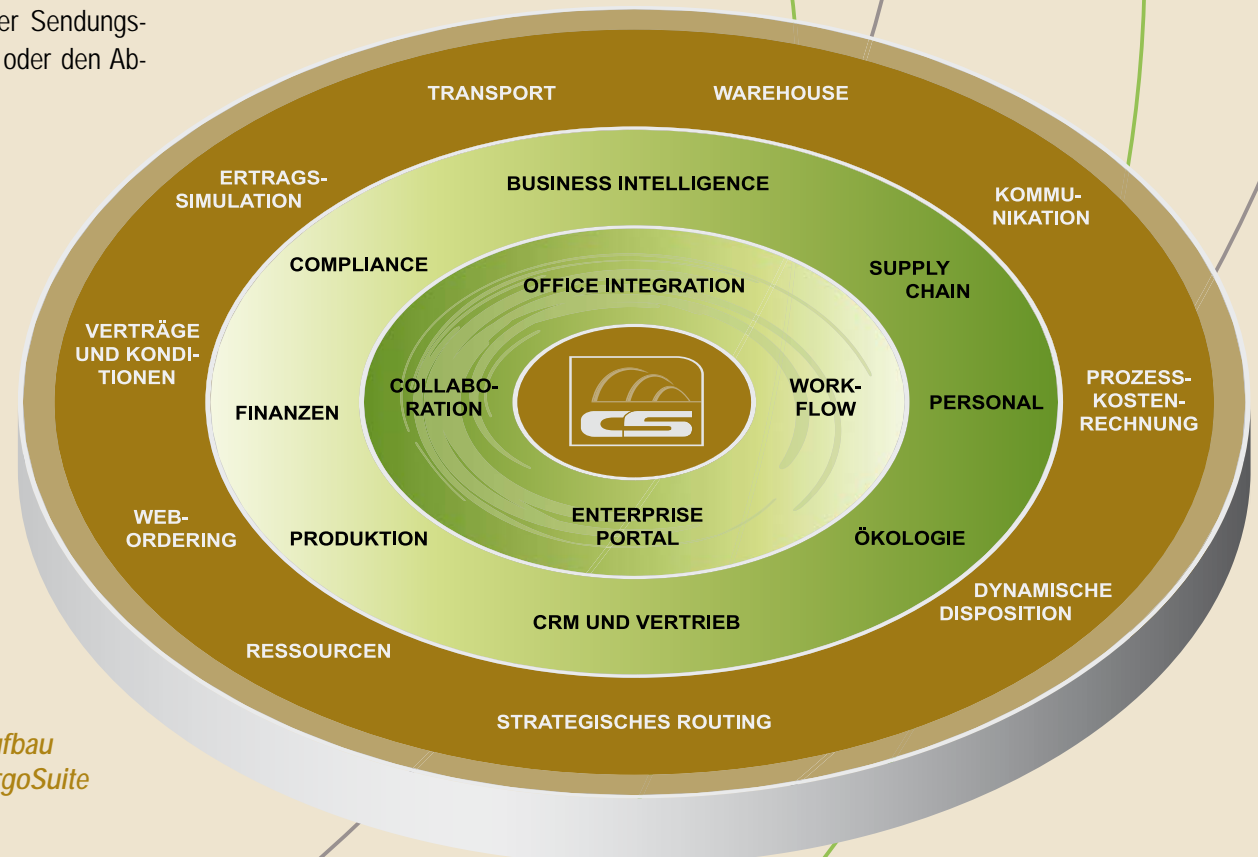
er Sendungs-
oder den Ab-

TRANSPORT
WAREHOUSE
ERTRAGS-SIMULATION
KOMMUNIKATION
BUSINESS INTELLIGENCE
COMPLIANCE
SUPPLY CHAIN
OFFICE INTEGRATION
VERTRÄGE UND KONDITIONEN
PROZESSKOSTENRECHNUNG
COLLABORATION
WORKFLOW
PERSONAL
FINANZEN
CS
ENTERPRISE PORTAL
WEB-ORDERING
PRODUKTION
ÖKOLOGIE
DYNAMISCHE DISPOSITION
CRM UND VERTRIEB
RESSOURCEN
STRATEGISCHES ROUTING

fbau
goSuite